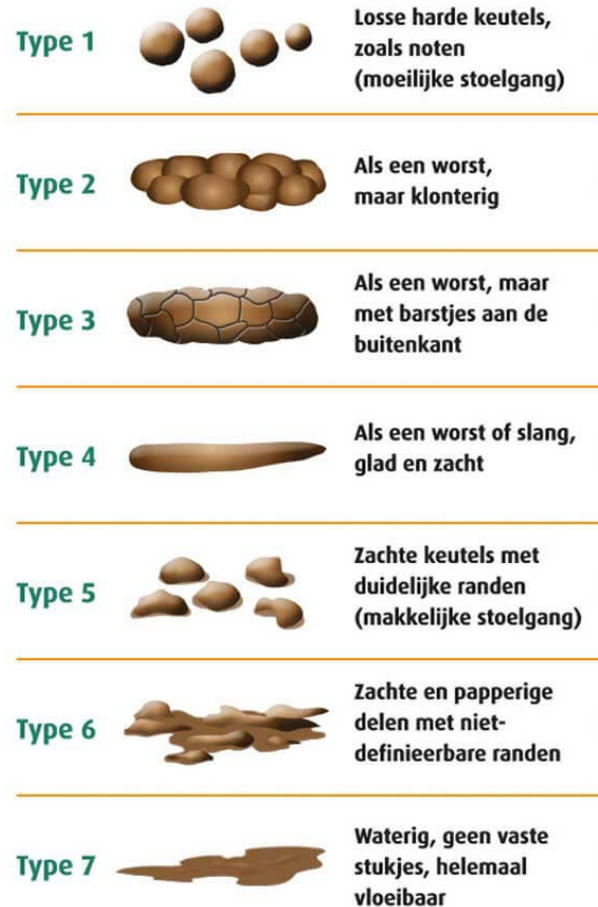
Type 1
Losse harde keutels, zoals noten (moeilijke stoelgang)

Type 2
Als een worst, maar klonterig

Type 3
Als een worst, maar met barstjes aan de buitenkant

Type 4
Als een worst of slang, glad en zacht

Type 5
Zachte keutels met duidelijke randen (makkelijke stoelgang)

Type 6
Zachte en papperige delen met niet-definieerbare randen

Type 7
Waterig, geen vaste stukjes, helemaal vloeibaar